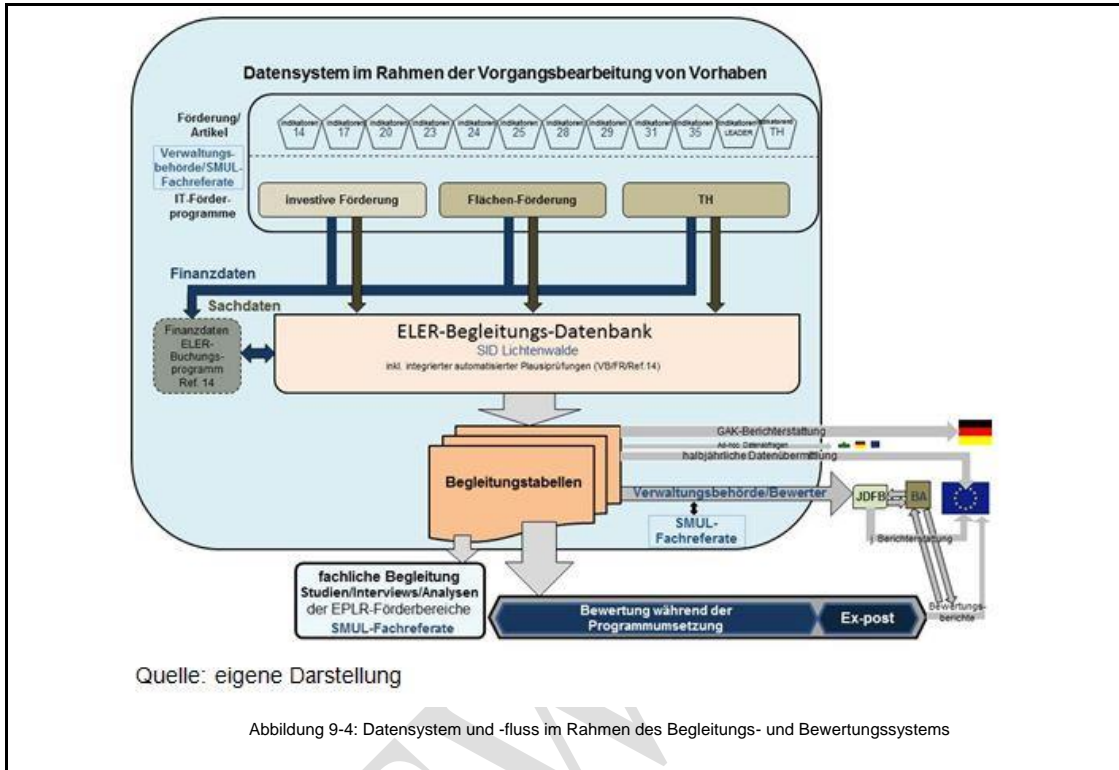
Datensystem im Rahmen der Vorgangsbearbeitung von Vorhaben

Förderung/ Artikel

Indikatoren 14 | Indikatoren 17 | Indikatoren 20 | Indikatoren 23 | Indikatoren 24 | Indikatoren 25 | Indikatoren 28 | Indikatoren 29 | Indikatoren 31 | Indikatoren 35 | Indikatoren LEADER | Indikatoren TH

Verwaltungsbehörde/SMUL-Fachreferate

IT-Förderprogramme

Investive Förderung

Flächen-Förderung

TH

Finanzdaten

Sachdaten

Finanzdaten ELER-Buchungsprogramm Ref. 14

ELER-Begleitungs-Datenbank
SID Lichtenwalde
inkl. integrierter automatisierter Plausiprüfungen (VB/FR/Ref.14)

GAK-Berichterstattung

Ad-hoc Datenabfragen

halbjährliche Datenübermittlung

Begleitungstabellen

Verwaltungsbehörde/Bewerter

SMUL-Fachreferate

JDFB

BA

j Berichterstattung

fachliche Begleitung
Studien/Interviews/Analysen
der EPLR-Förderbereiche
SMUL-Fachreferate

Bewertung während der Programmumsetzung

Ex-post

Bewertungsberichte

Quelle: eigene Darstellung

Abbildung 9-4: Datensystem und -fluss im Rahmen des Begleitungs- und Bewertungssystems